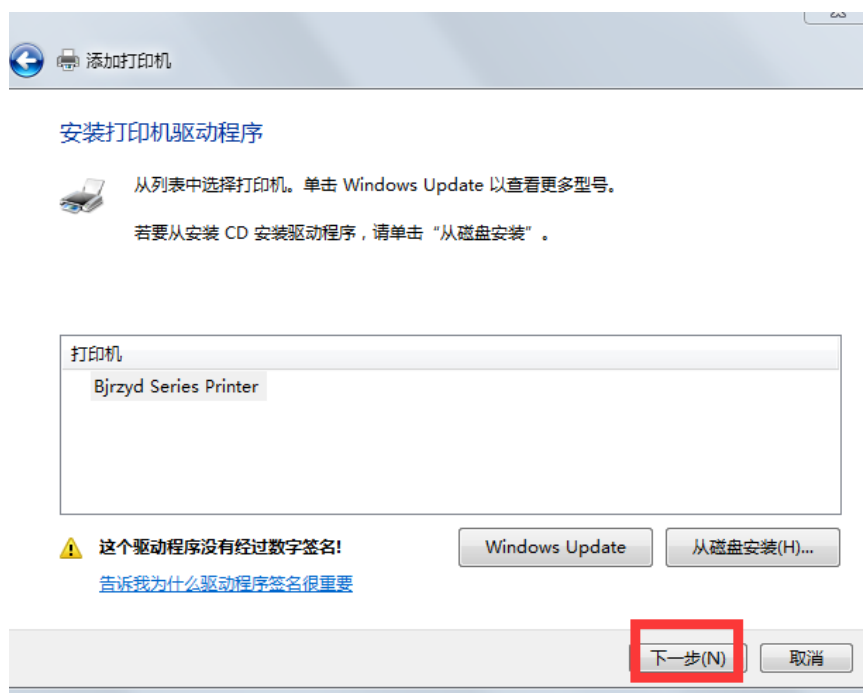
添加打印机

安装打印机驱动程序

从列表中选择打印机。单击 Windows Update 以查看更多型号。

若要从安装 CD 安装驱动程序，请单击“从磁盘安装”。

打印机

Bjrzyd Series Printer

这个驱动程序没有经过数字签名!

告诉我为什么驱动程序签名很重要

Windows Update

从磁盘安装(H)...

下一步(N)

取消